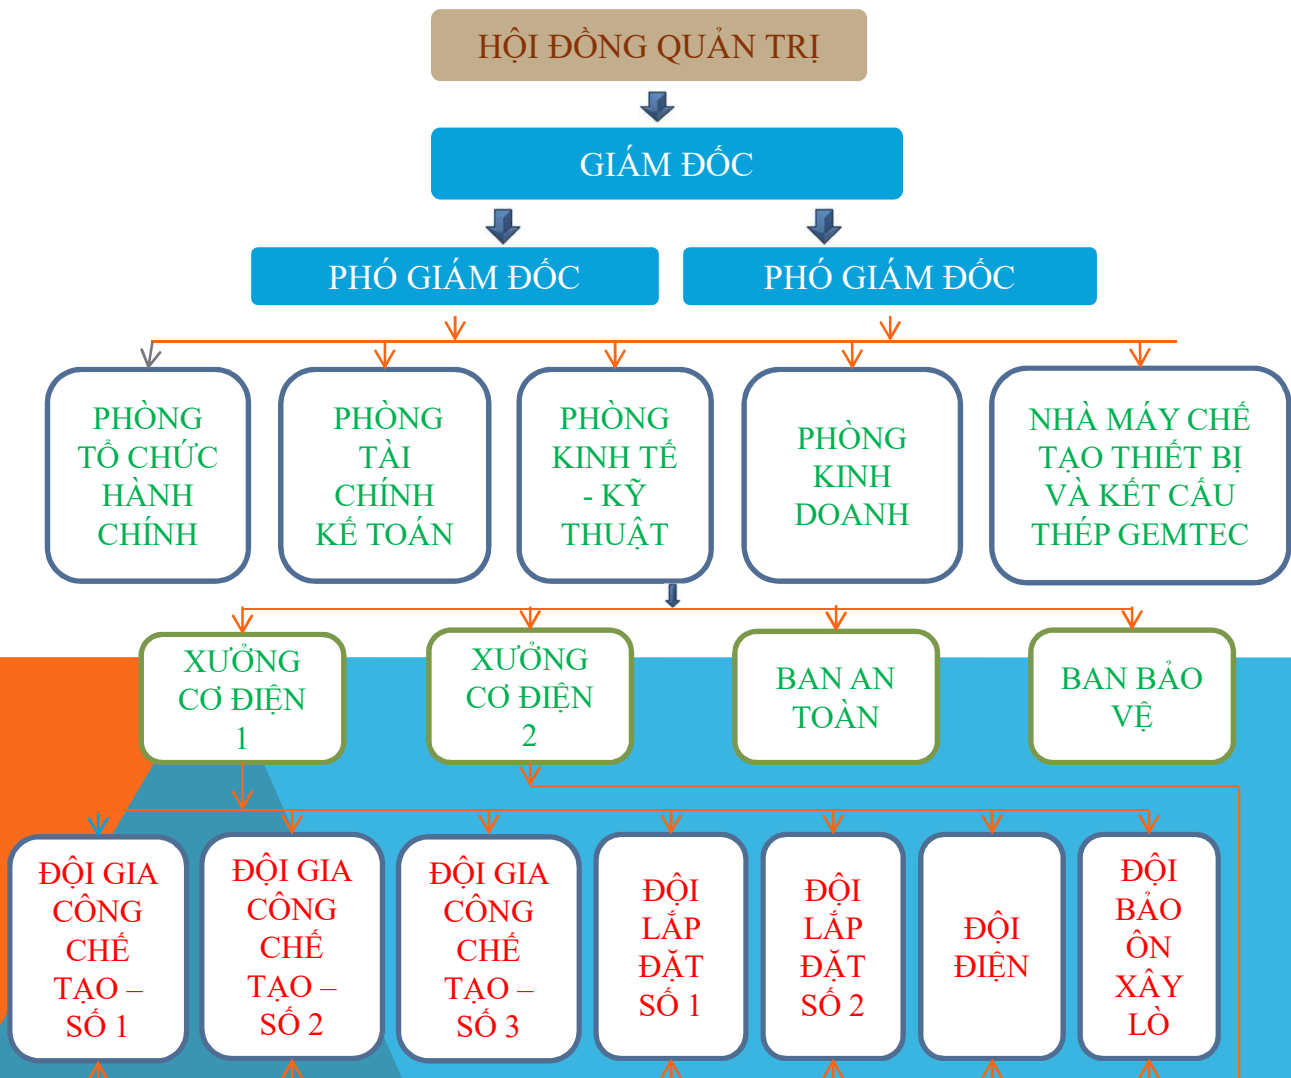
HỘI ĐỒNG QUẢN TRỊ

GIÁM ĐỐC

PHÓ GIÁM ĐỐC

PHÓ GIÁM ĐỐC

PHÒNG TỔ CHỨC HÀNH CHÍNH

PHÒNG TÀI CHÍNH KẾ TOÁN

PHÒNG KINH TẾ - KỸ THUẬT

PHÒNG KINH DOANH

NHÀ MÁY CHẾ TẠO THIẾT BỊ VÀ KẾT CẤU THÉP GEMTEC

XƯỞNG CƠ ĐIỆN 1

XƯỞNG CƠ ĐIỆN 2

BAN AN TOÀN

BAN BẢO VỆ

ĐỘI GIA CÔNG CHẾ TẠO – SỐ 1

ĐỘI GIA CÔNG CHẾ TẠO – SỐ 2

ĐỘI GIA CÔNG CHẾ TẠO – SỐ 3

ĐỘI LẮP ĐẶT SỐ 1

ĐỘI LẮP ĐẶT SỐ 2

ĐỘI ĐIỆN

ĐỘI BẢO ÔN XÂY LÒ